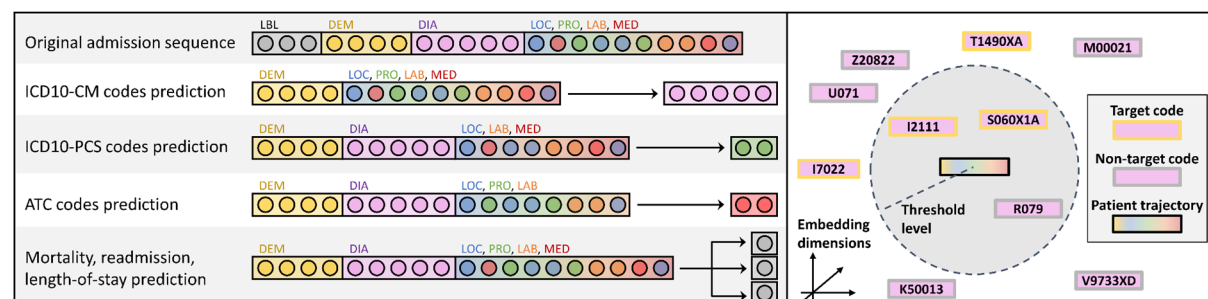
LBL DEM DIA LOC, PRO, LAB, MED
Original admission sequence

DEM LOC, PRO, LAB, MED
ICD10-CM codes prediction

DEM DIA LOC, LAB, MED
ICD10-PCS codes prediction

DEM DIA LOC, PRO, LAB
ATC codes prediction

DEM DIA LOC, PRO, LAB, MED
Mortality, readmission, length-of-stay prediction

T1490XA
Z20822
M00021
U071
I2111
S060X1A
I7022
Threshold level
R079
Embedding dimensions
K50013
V9733XD
Target code
Non-target code
Patient trajectory